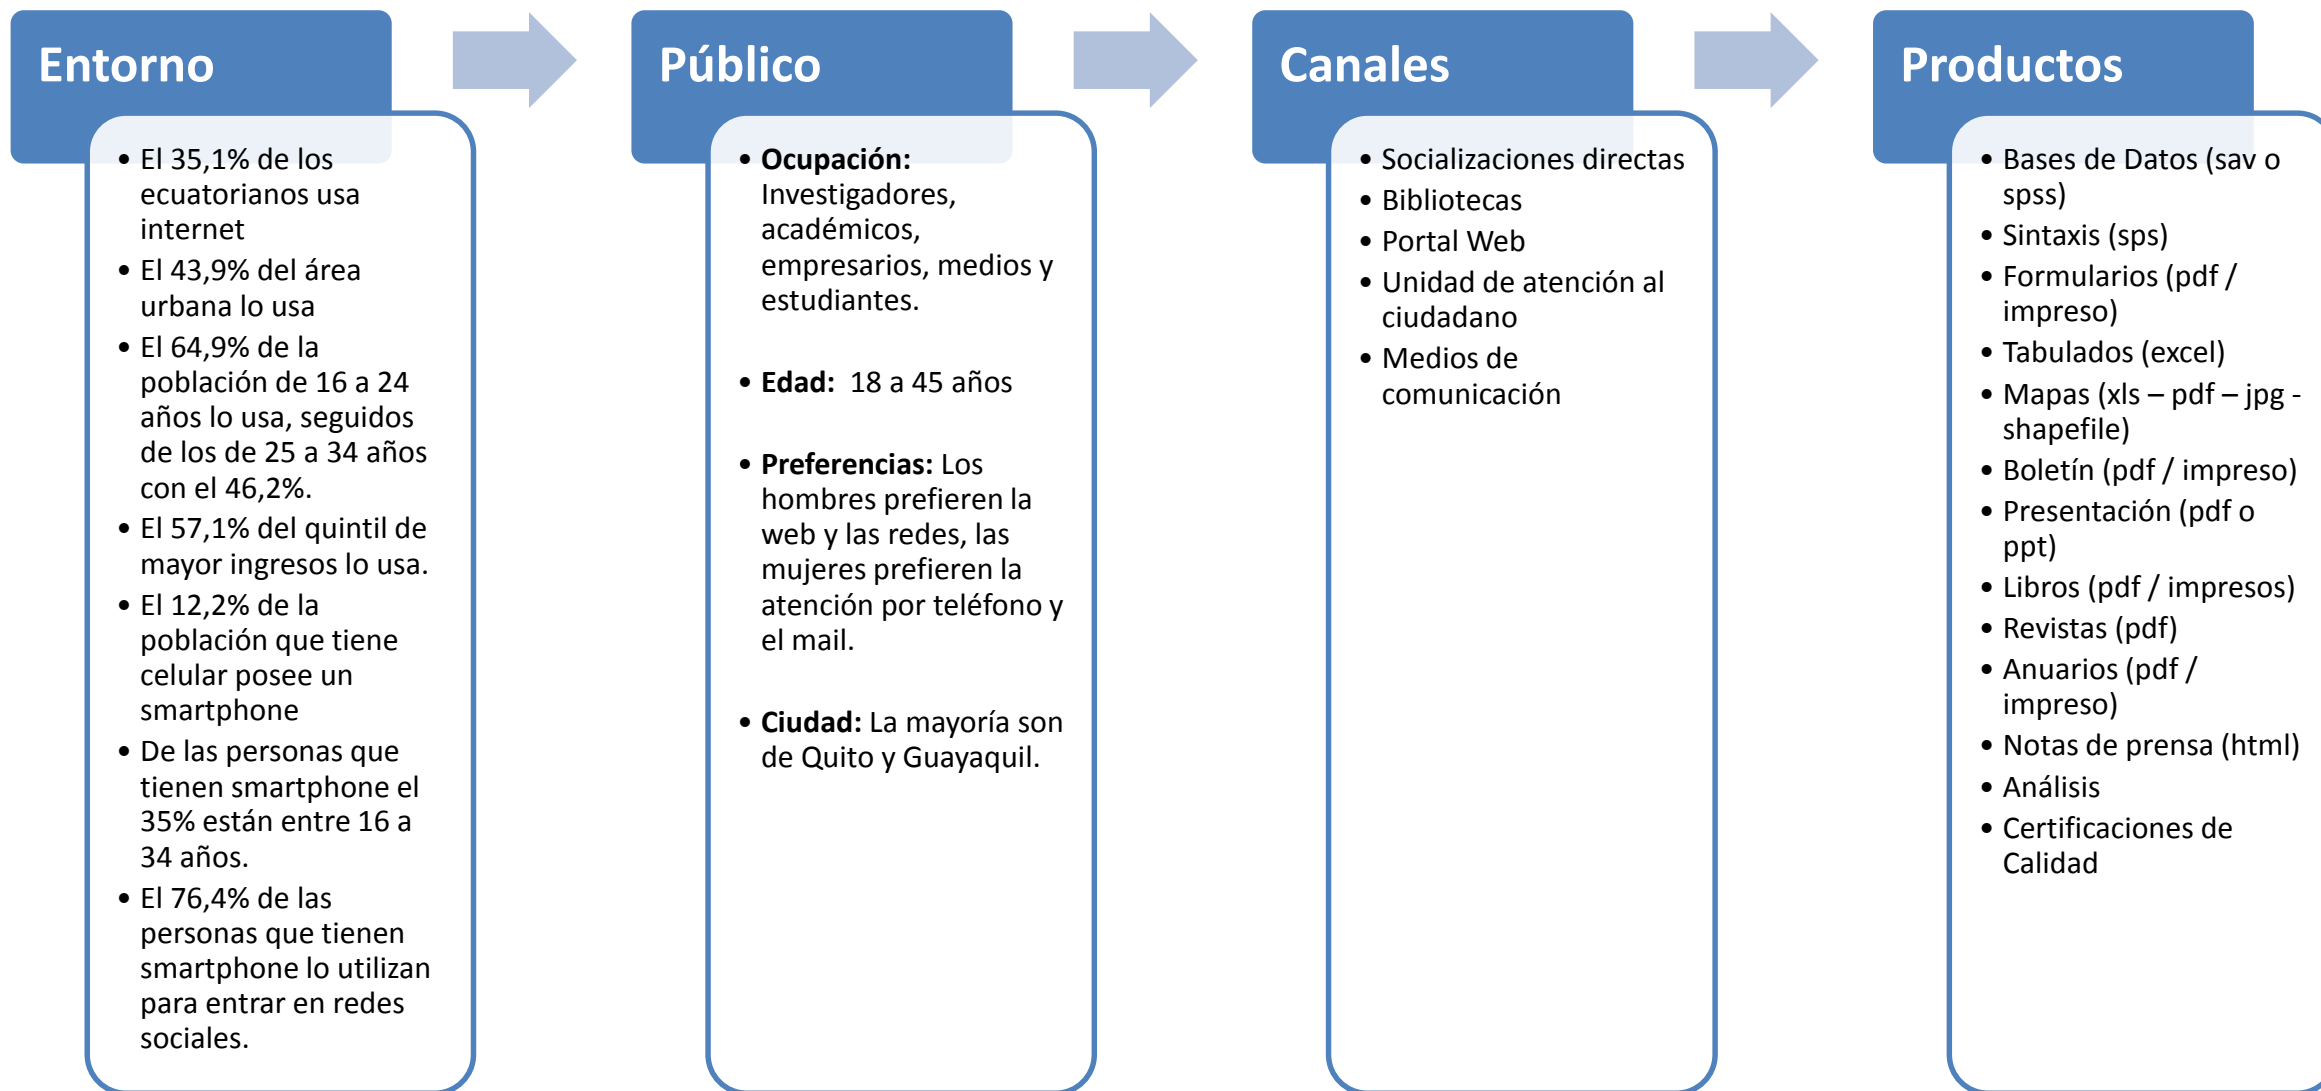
Entorno

- El 35,1% de los ecuatorianos usa internet
- El 43,9% del área urbana lo usa
- El 64,9% de la población de 16 a 24 años lo usa, seguidos de los de 25 a 34 años con el 46,2%.
- El 57,1% del quintil de mayor ingresos lo usa.
- El 12,2% de la población que tiene celular posee un smartphone
- De las personas que tienen smartphone el 35% están entre 16 a 34 años.
- El 76,4% de las personas que tienen smartphone lo utilizan para entrar en redes sociales.

Público

- **Ocupación:** Investigadores, académicos, empresarios, medios y estudiantes.
- **Edad:** 18 a 45 años
- **Preferencias:** Los hombres prefieren la web y las redes, las mujeres prefieren la atención por teléfono y el mail.
- **Ciudad:** La mayoría son de Quito y Guayaquil.

Canales

- Socializaciones directas
- Bibliotecas
- Portal Web
- Unidad de atención al ciudadano
- Medios de comunicación

Productos

- Bases de Datos (sav o spss)
- Sintaxis (sps)
- Formularios (pdf / impreso)
- Tabulados (excel)
- Mapas (xls – pdf – jpg - shapefile)
- Boletín (pdf / impreso)
- Presentación (pdf o ppt)
- Libros (pdf / impresos)
- Revistas (pdf)
- Anuarios (pdf / impreso)
- Notas de prensa (html)
- Análisis
- Certificaciones de Calidad